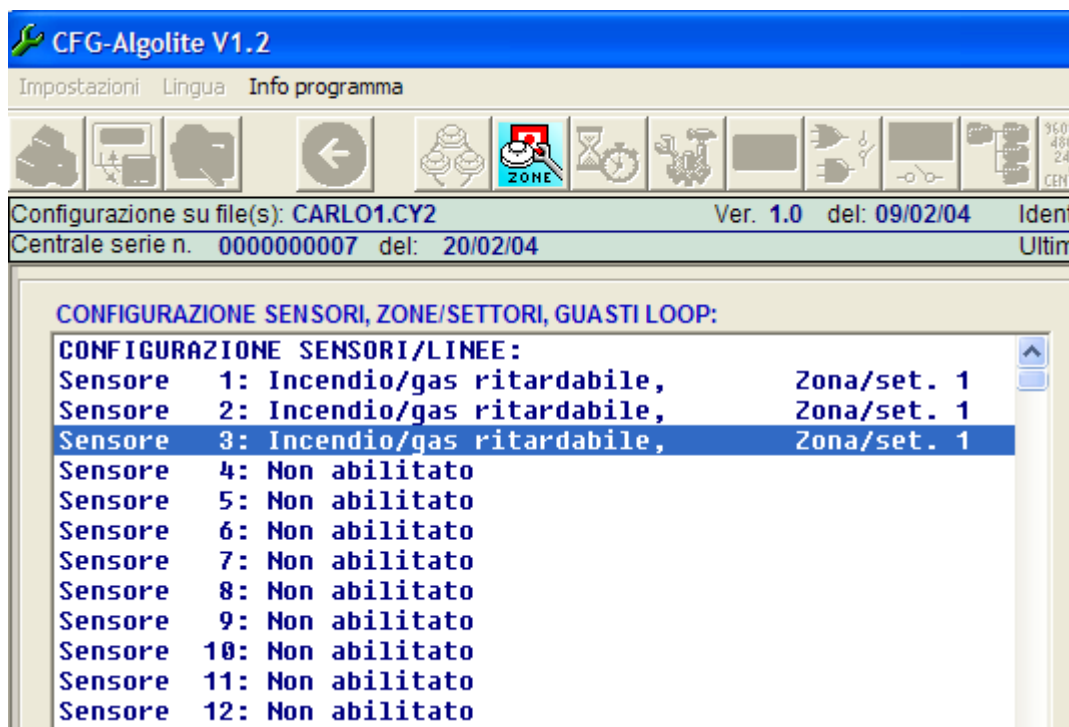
CFG-Algolite V1.2

Impostazioni Lingua Info programma

ZONE

Configurazione su file(s): CARLO1.CY2 Ver. 1.0 del: 09/02/04 Ident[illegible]
Centrale serie n. 0000000007 del: 20/02/04 Ultim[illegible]

CONFIGURAZIONE SENSORI, ZONE/SETTORI, GUASTI LOOP:
CONFIGURAZIONE SENSORI/LINEE:
Sensore 1: Incendio/gas ritardabile, Zona/set. 1
Sensore 2: Incendio/gas ritardabile, Zona/set. 1
Sensore 3: Incendio/gas ritardabile, Zona/set. 1
Sensore 4: Non abilitato
Sensore 5: Non abilitato
Sensore 6: Non abilitato
Sensore 7: Non abilitato
Sensore 8: Non abilitato
Sensore 9: Non abilitato
Sensore 10: Non abilitato
Sensore 11: Non abilitato
Sensore 12: Non abilitato